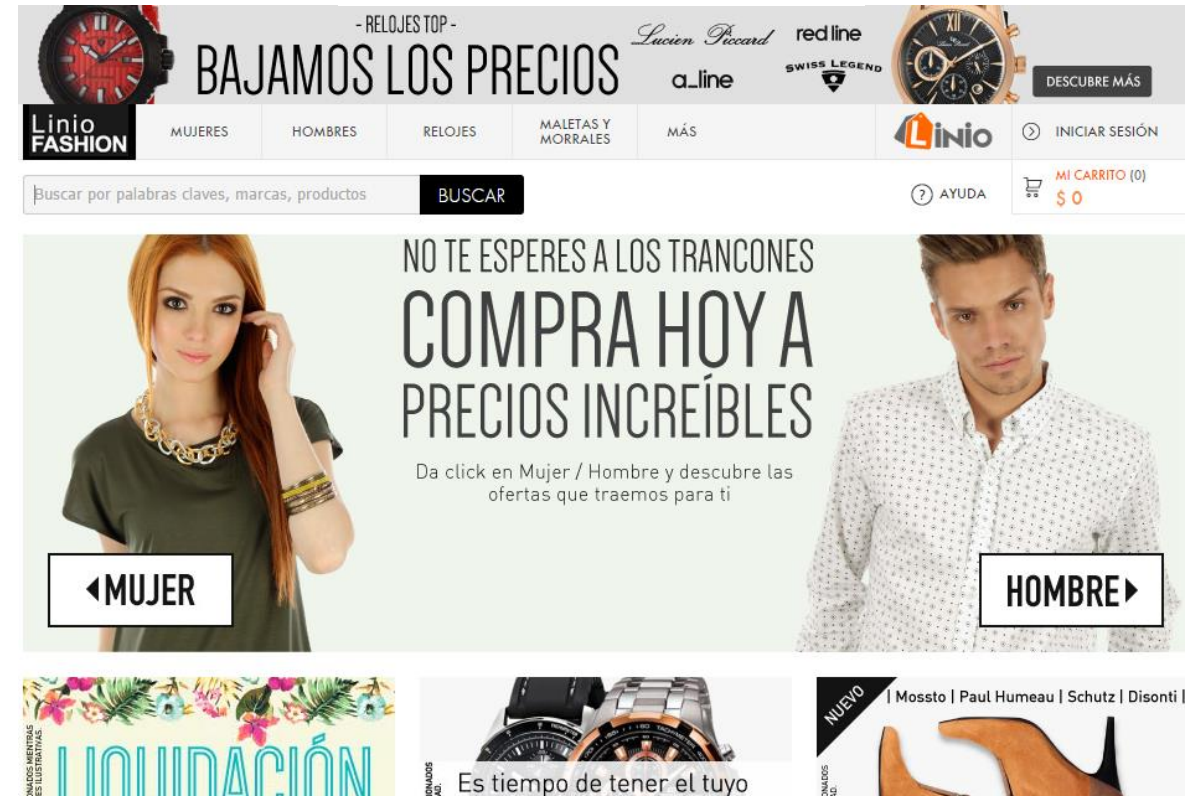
- RELOJES TOP -
BAJAMOS LOS PRECIOS

Lucien Piccard
red line
a_line
SWISS LEGEND

DESCUBRE MÁS

Linio FASHION
MUJERES
HOMBRES
RELOJES
MALETAS Y MORRALES
MÁS
Linio
INICIAR SESIÓN

Buscar por palabras claves, marcas, productos
BUSCAR
AYUDA
MI CARRITO (0)
$ 0

NO TE ESPERES A LOS TRANCONES
COMPRA HOY A PRECIOS INCREÍBLES
Da click en Mujer / Hombre y descubre las ofertas que traemos para ti

MUJER
HOMBRE

LIQUIDACIÓN
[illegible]

Es tiempo de tener el tuyo

NUEVO
| Mosstto | Paul Humeau | Schutz | Disonti |